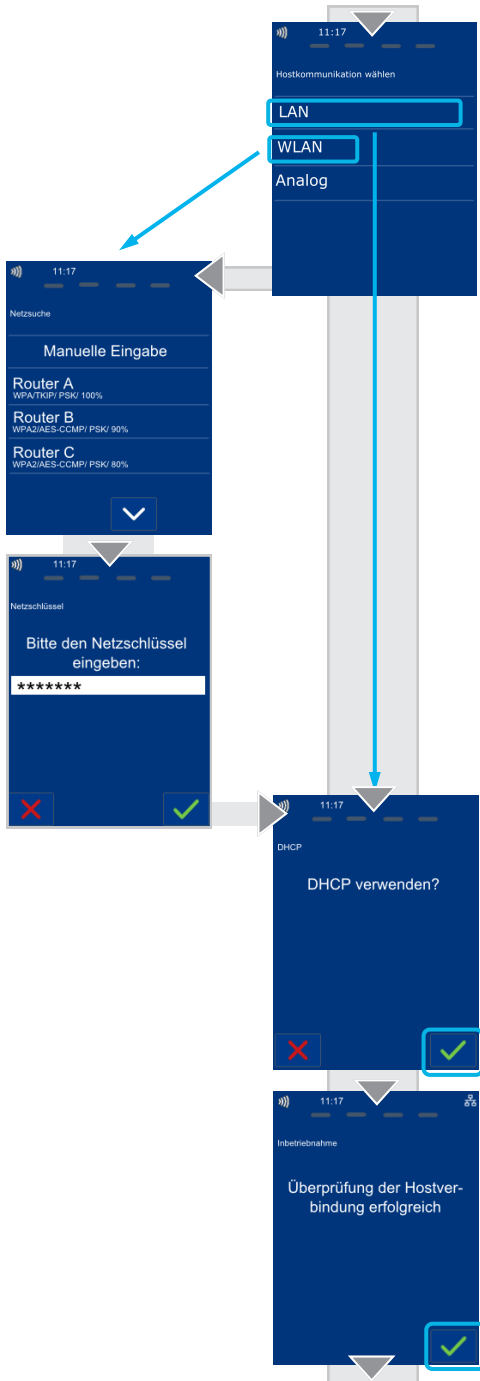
11:17

Hostkommunikation wählen

LAN

WLAN

Analog

11:17

Netzsuche

Manuelle Eingabe

Router A
WPA/TKIP/ PSK/ 100%

Router B
WPA2/AES-CCMP/ PSK/ 90%

Router C
WPA2/AES-CCMP/ PSK/ 80%

11:17

Netzschlüssel

Bitte den Netzschlüssel eingeben:

*******

11:17

DHCP

DHCP verwenden?

11:17

Inbetriebnahme

Überprüfung der Hostverbindung erfolgreich